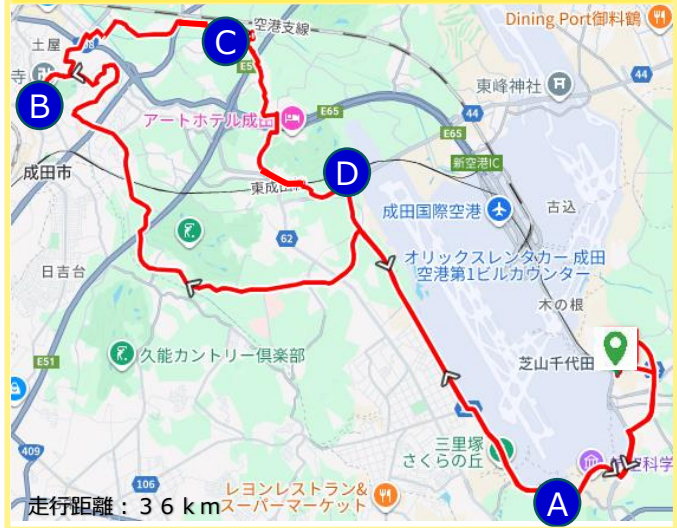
空港支線
Dining Port御料鶴
土屋
C
寺
B
東峰神社
E5
E65
44
アートホテル成田
E65
成田市
D
新空港IC
東成田
成田国際空港
古込
62
オリックスレンタカー 成田空港第1ビルカウンター
日吉台
木の根
E51
久能カントリー倶楽部
芝山千代田
44
409
三里塚さくらの丘
科学
106
レヨンレストラン&スーパーマーケット
A
走行距離：３６ｋｍ